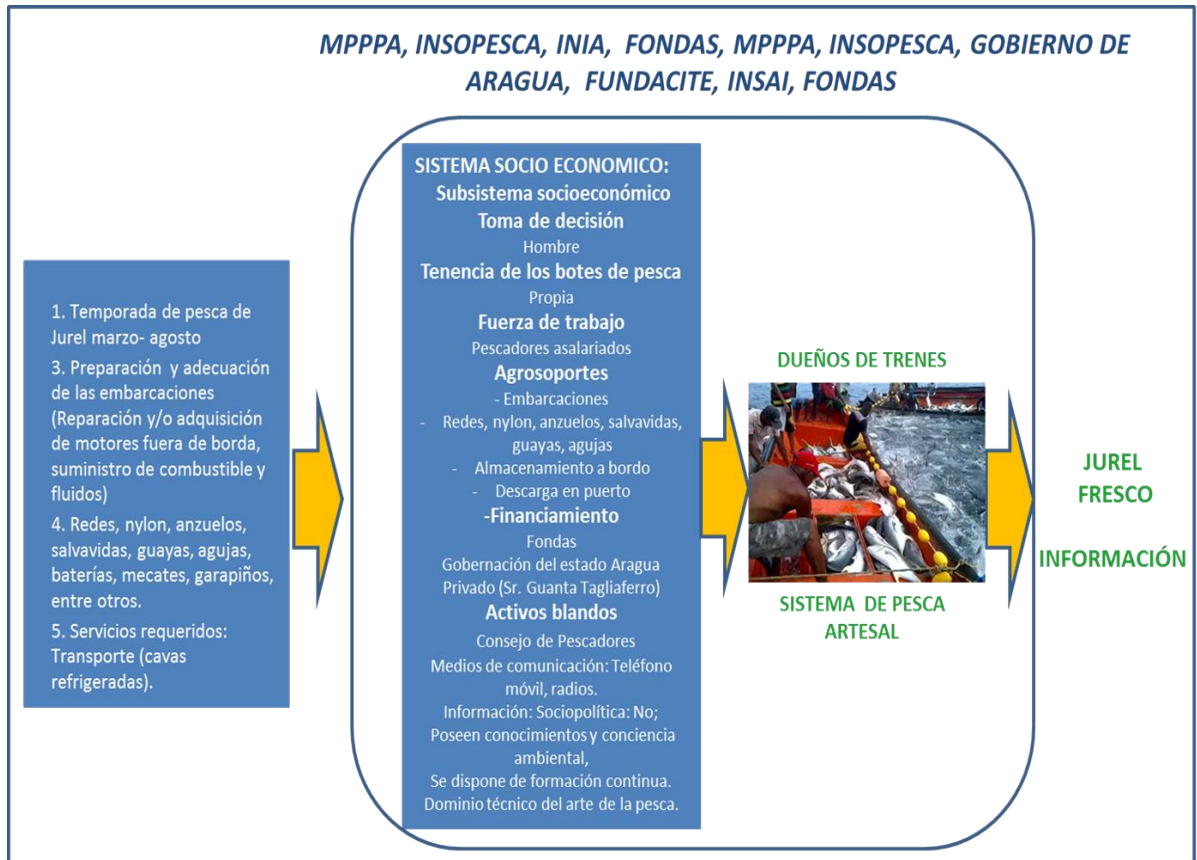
MPPPA, INSOPESCA, INIA, FONDAS, MPPPA, INSOPESCA, GOBIERNO DE ARAGUA, FUNDACITE, INSAI, FONDAS

1. Temporada de pesca de Jurel marzo- agosto
3. Preparación y adecuación de las embarcaciones (Reparación y/o adquisición de motores fuera de borda, suministro de combustible y fluidos)
4. Redes, nylon, anzuelos, salvavidas, guayas, agujas, baterías, mecates, garapiños, entre otros.
5. Servicios requeridos: Transporte (cavas refrigeradas).

SISTEMA SOCIO ECONOMICO:
Subsistema socioeconómico
Toma de decisión
Hombre
Tenencia de los botes de pesca
Propia
Fuerza de trabajo
Pescadores asalariados
Agrosoportes
- Embarcaciones
- Redes, nylon, anzuelos, salvavidas, guayas, agujas
- Almacenamiento a bordo
- Descarga en puerto
-Financiamiento
Fondas
Gobernación del estado Aragua
Privado (Sr. Guanta Tagliaferro)
Activos blandos
Consejo de Pescadores
Medios de comunicación: Teléfono móvil, radios.
Información: Sociopolítica: No;
Poseen conocimientos y conciencia ambiental,
Se dispone de formación continua.
Dominio técnico del arte de la pesca.

DUEÑOS DE TRENES

SISTEMA DE PESCA ARTESAL

JUREL FRESCO

INFORMACIÓN